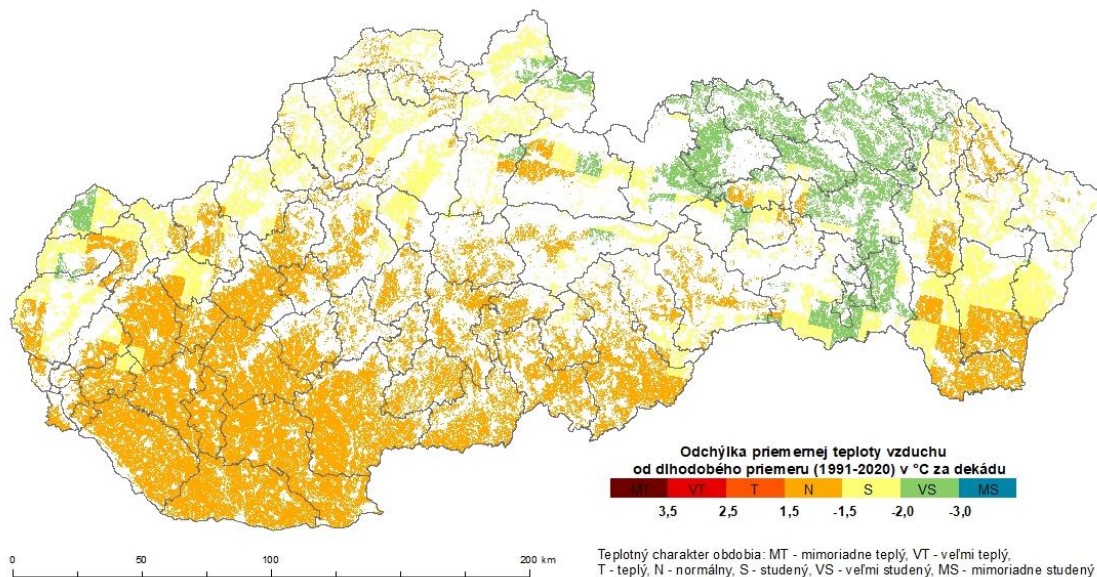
Odchýlka priemernej teploty vzduchu
od dlhodobého priemeru (1991-2020) v °C za dekádu

MT VT T N S VS MS

3,5 2,5 1,5 -1,5 -2,0 -3,0

0 50 100 200 km

Teplotný charakter obdobia: MT - mimoriadne teplý, VT - veľmi teplý, T - teplý, N - normálny, S - studený, VS - veľmi studený, MS - mimoriadne studený